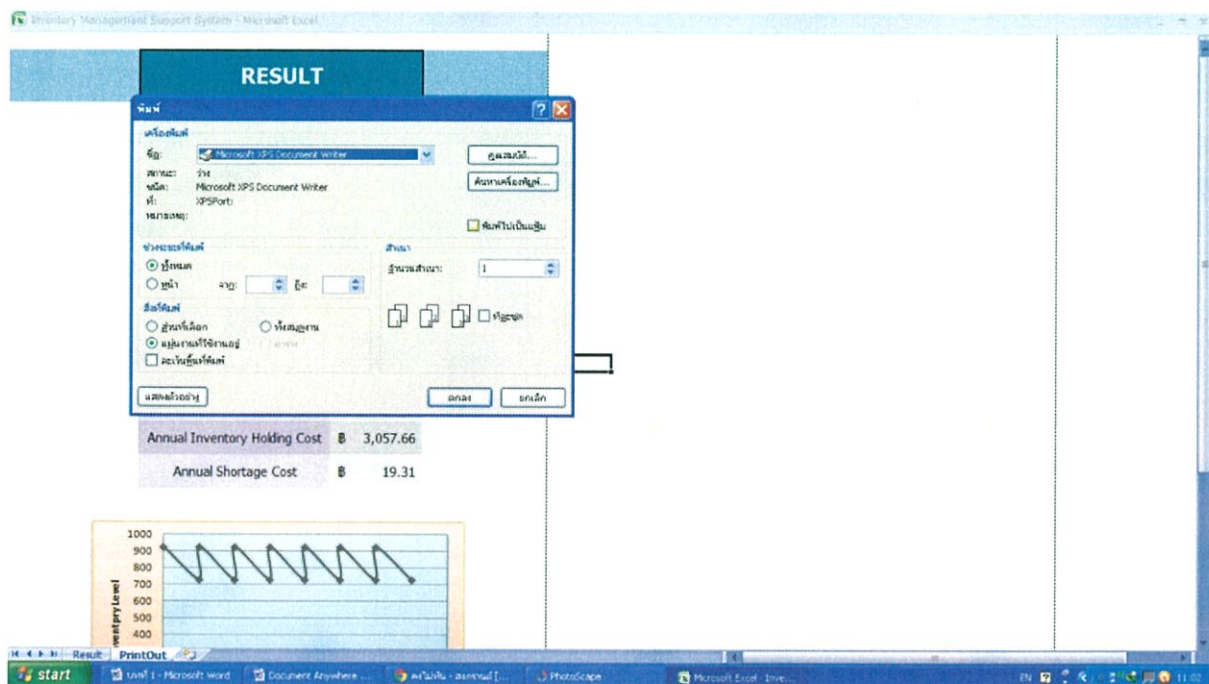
Inventory Management Support System - Microsoft Excel

RESULT

พิมพ์

เครื่องพิมพ์

ชื่อ: Microsoft XPS Document Writer

คุณสมบัติ...

สถานะ: ว่าง

ชนิด: Microsoft XPS Document Writer

ค้นหาเครื่องพิมพ์...

ที่: XPSPort:

หมายเหตุ:

พิมพ์ไปเป็นแฟ้ม

ช่วงของการพิมพ์

ทั้งหมด

หน้า จาก: ถึง:

สำเนา

จำนวนสำเนา: 1

สิ่งที่พิมพ์

ส่วนที่เลือก

ทั้งสมุดงาน

แผ่นงานที่ใช้งานอยู่

ตาราง

ละเว้นพื้นที่พิมพ์

ที่ชุดชุด

แสดงตัวอย่าง

ตกลง

ยกเลิก

| Annual Inventory Holding Cost | ฿ | 3,057.66 |
|---|---|---|
| Annual Shortage Cost | ฿ | 19.31 |

1000
900
800
700
600
500
400

Inventory Level

Result PrintOut

start

บทที่ 1 - Microsoft Word

Document Anywhere ...

PhotoScape

Microsoft Excel - Inve...

EN

11:02